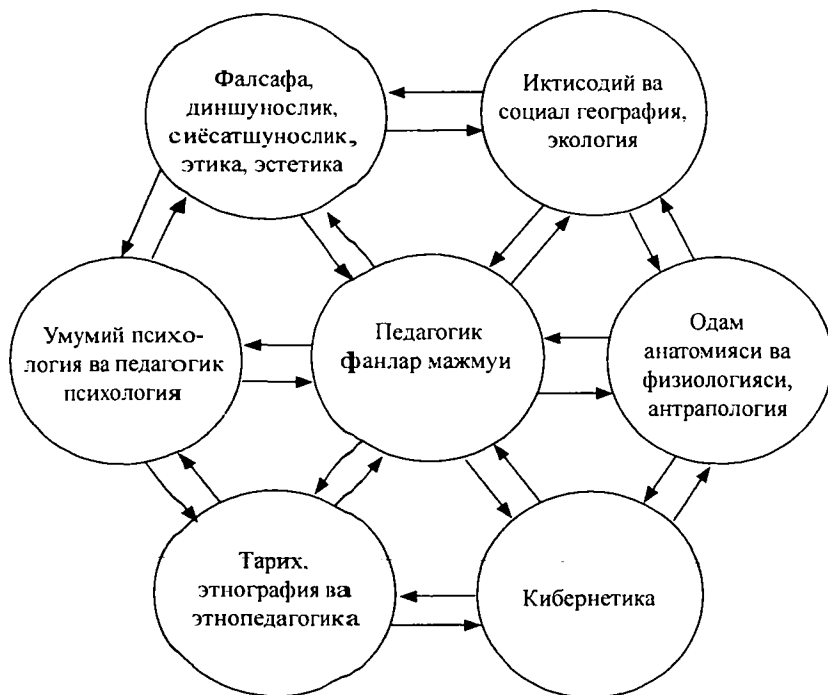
Фалсафа, диншунослик, сиёсатшунослик, этика, эстетика

Иктисодий ва социал география, экология

Умумий психология ва педагогик психология

Педагогик фанлар мажмуи

Одам анатомияси ва физиологияси, антрапология

Тарих, этнография ва этнопедагогика

Кибернетика